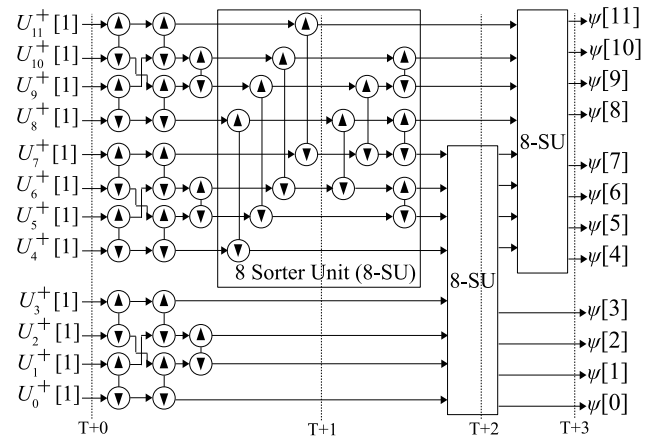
$U_{11}^{+}[1]$
$U_{10}^{+}[1]$
$U_{9}^{+}[1]$
$U_{8}^{+}[1]$
$U_{7}^{+}[1]$
$U_{6}^{+}[1]$
$U_{5}^{+}[1]$
$U_{4}^{+}[1]$
$U_{3}^{+}[1]$
$U_{2}^{+}[1]$
$U_{1}^{+}[1]$
$U_{0}^{+}[1]$

8 Sorter Unit (8-SU)

8-SU

8-SU

$\psi[11]$
$\psi[10]$
$\psi[9]$
$\psi[8]$
$\psi[7]$
$\psi[6]$
$\psi[5]$
$\psi[4]$
$\psi[3]$
$\psi[2]$
$\psi[1]$
$\psi[0]$

T+0
T+1
T+2
T+3